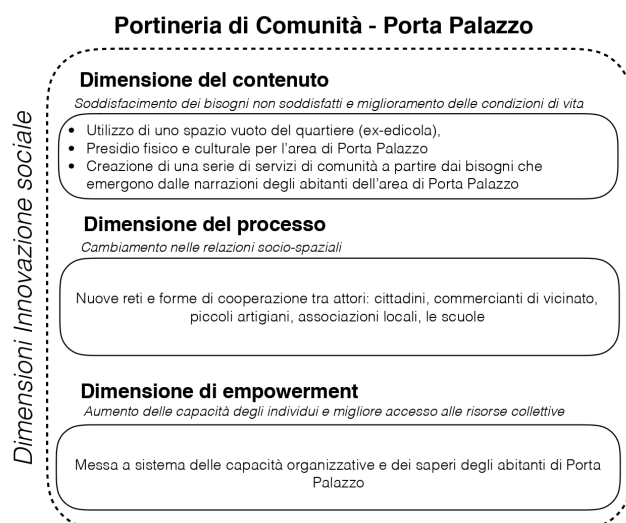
Portineria di Comunità - Porta Palazzo

Dimensioni Innovazione sociale

Dimensione del contenuto

Soddisfacimento dei bisogni non soddisfatti e miglioramento delle condizioni di vita

• Utilizzo di uno spazio vuoto del quartiere (ex-edicola),
• Presidio fisico e culturale per l'area di Porta Palazzo
• Creazione di una serie di servizi di comunità a partire dai bisogni che emergono dalle narrazioni degli abitanti dell'area di Porta Palazzo

Dimensione del processo

Cambiamento nelle relazioni socio-spaziali

Nuove reti e forme di cooperazione tra attori: cittadini, commercianti di vicinato, piccoli artigiani, associazioni locali, le scuole

Dimensione di empowerment

Aumento delle capacità degli individui e migliore accesso alle risorse collettive

Messa a sistema delle capacità organizzative e dei saperi degli abitanti di Porta Palazzo